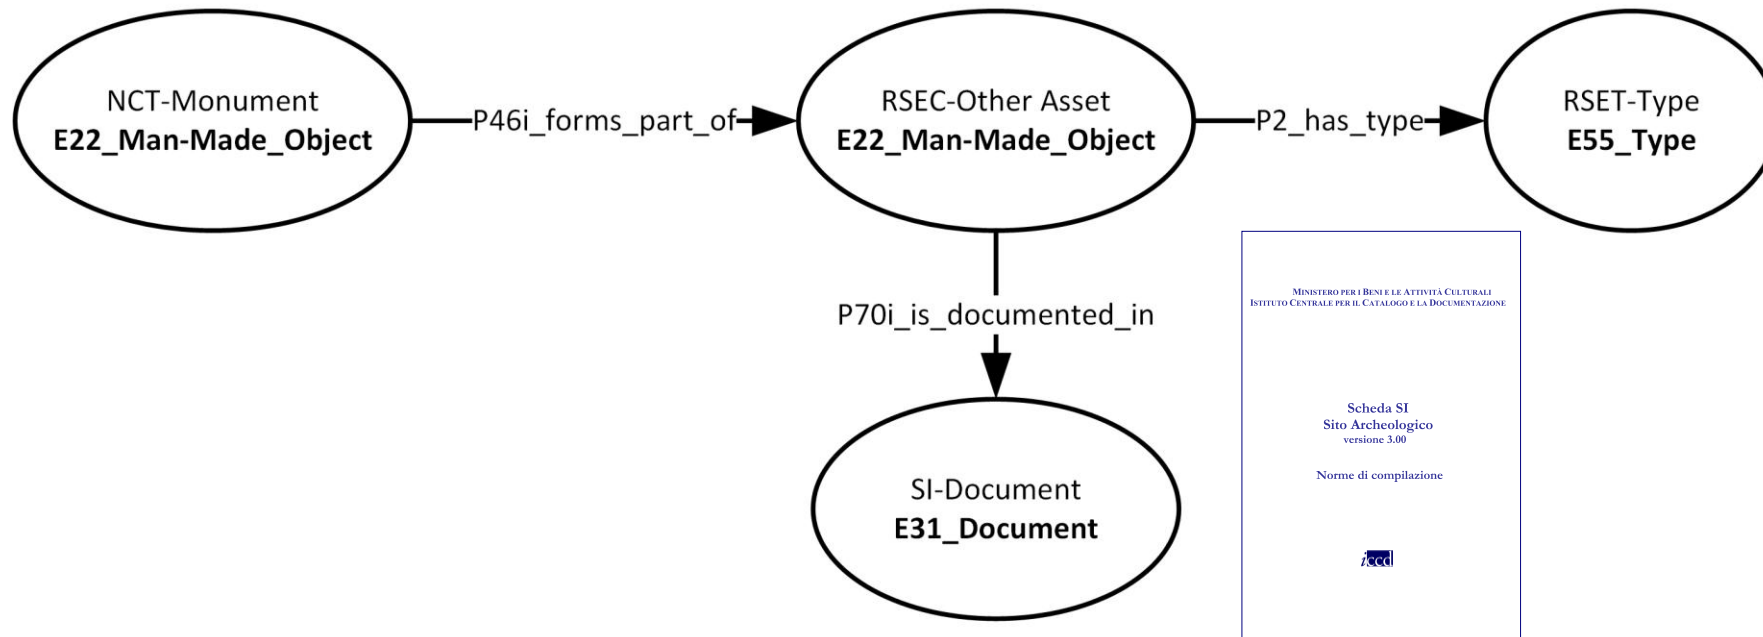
NCT-Monument
**E22_Man-Made_Object**

P46i_forms_part_of

RSEC-Other Asset
**E22_Man-Made_Object**

P2_has_type

RSET-Type
**E55_Type**

P70i_is_documented_in

SI-Document
**E31_Document**

MINISTERO PER I BENI E LE ATTIVITÀ CULTURALI
ISTITUTO CENTRALE PER IL CATALOGO E LA DOCUMENTAZIONE

Scheda SI
Sito Archeologico
versione 3.00

Norme di compilazione

iccd